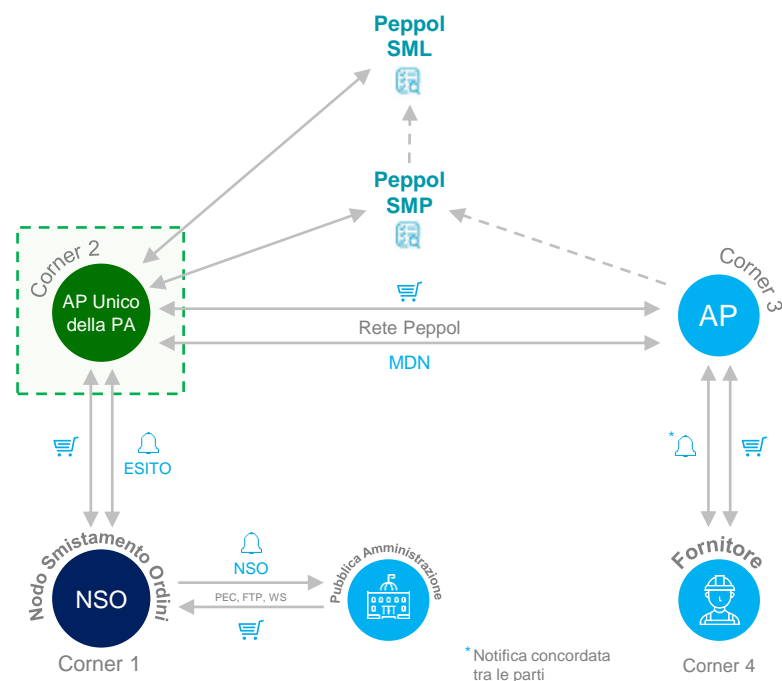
Peppol SML

Peppol SMP

Corner 2

AP Unico della PA

Rete Peppol

MDN

Corner 3

AP

ESITO

*

Nodo Smistamento Ordini

NSO

NSO

PEC, FTP, WS

Pubblica Amministrazione

Fornitore

Corner 1

* Notifica concordata tra le parti

Corner 4